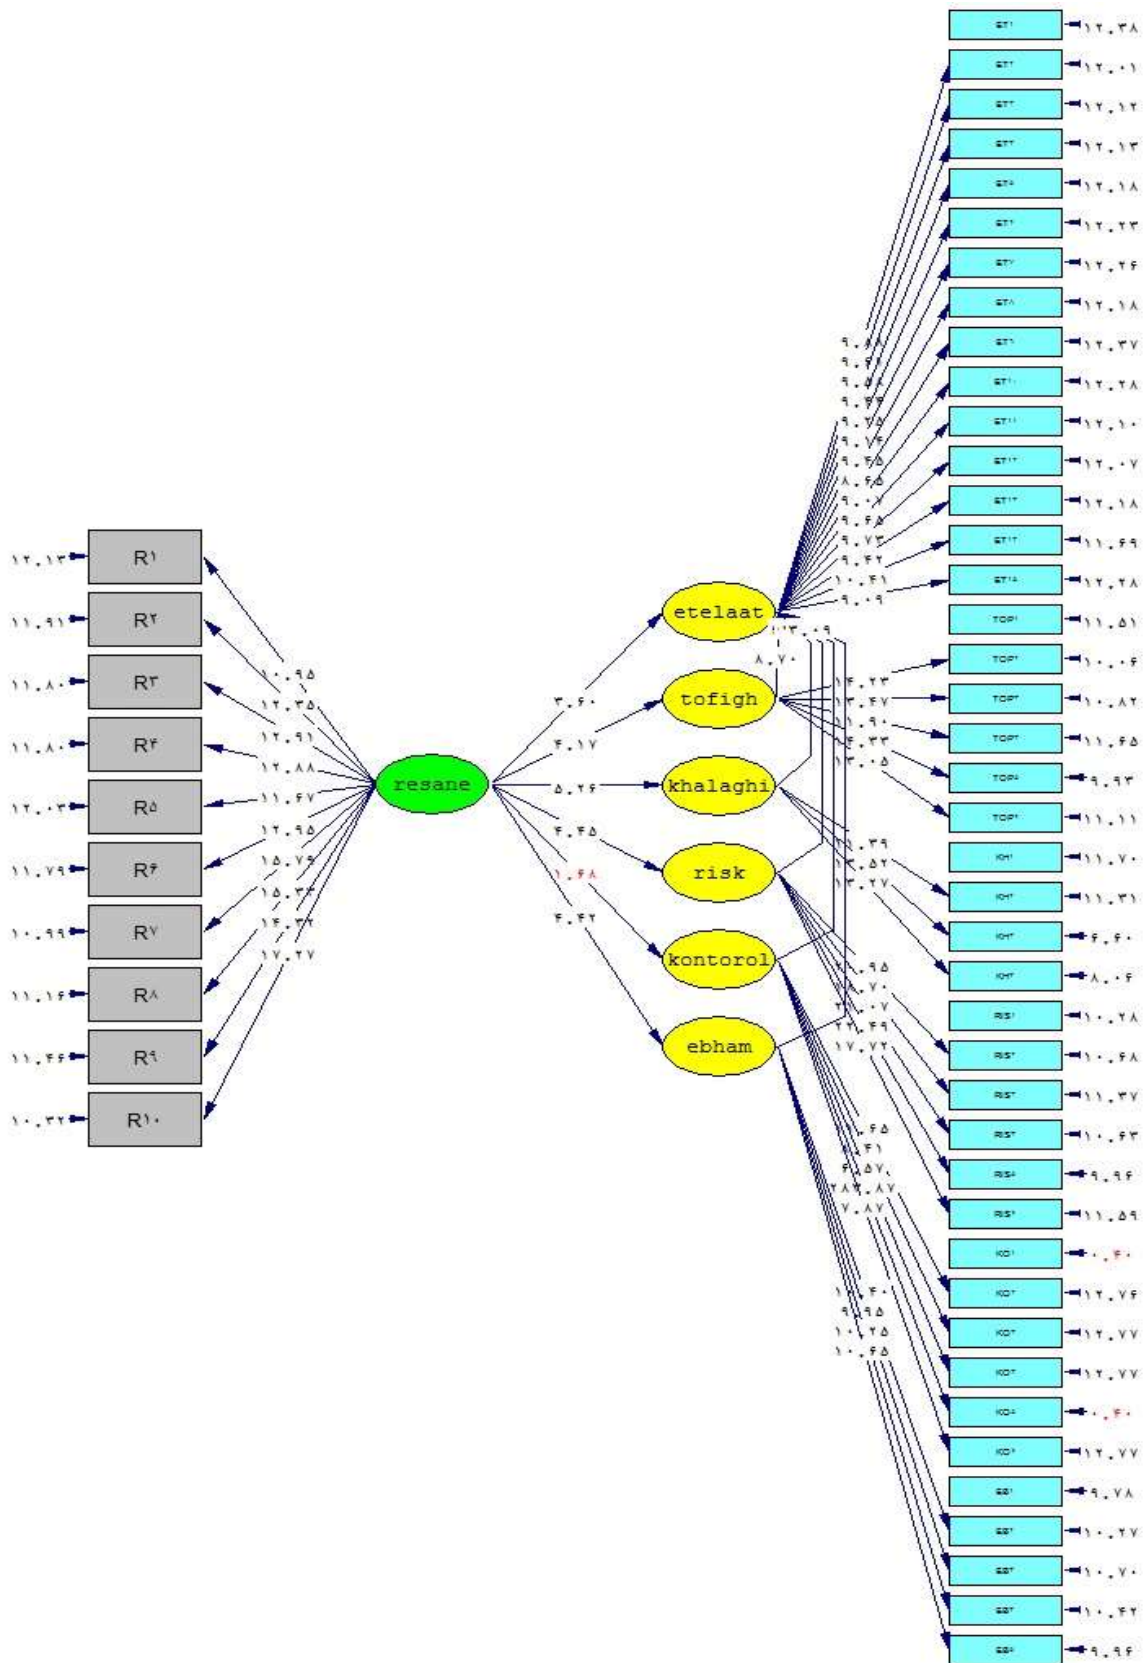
ET۱ ۱۲.۳۸
ET۲ ۱۲.۰۱
ET۳ ۱۲.۱۲
ET۴ ۱۲.۱۳
ET۵ ۱۲.۱۸
ET۶ ۱۲.۲۳
ET۷ ۱۲.۲۶
ET۸ ۱۲.۱۸
ET۹ ۱۲.۳۷
ET۱۰ ۱۲.۲۸
ET۱۱ ۱۲.۱۰
ET۱۲ ۱۲.۰۷
ET۱۳ ۱۲.۱۸
ET۱۴ ۱۱.۶۹
ET۱۵ ۱۲.۲۸
TOP۱ ۱۱.۵۱
TOP۲ ۱۰.۰۶
TOP۳ ۱۰.۸۲
TOP۴ ۱۱.۶۵
TOP۵ ۹.۹۳
TOP۶ ۱۱.۱۱
KH۱ ۱۱.۷۰
KH۲ ۱۱.۳۱
KH۳ ۶.۶۰
KH۴ ۸.۰۶
RIS۱ ۱۰.۲۸
RIS۲ ۱۰.۶۸
RIS۳ ۱۱.۳۷
RIS۴ ۱۰.۶۳
RIS۵ ۹.۹۶
RIS۶ ۱۱.۵۹
KO۱ ۰.۶۰
KO۲ ۱۲.۷۶
KO۳ ۱۲.۷۷
KO۴ ۱۲.۷۷
KO۵ ۰.۶۰
KO۶ ۱۲.۷۷
EB۱ ۹.۷۸
EB۲ ۱۰.۲۷
EB۳ ۱۰.۷۰
EB۴ ۱۰.۴۲
EB۵ ۹.۹۶

۹.۶۸ ۹.۶۲ ۹.۵۸ ۹.۴۴ ۹.۷۵ ۹.۷۶ ۹.۶۵ ۸.۶۵ ۹.۰۷ ۹.۶۵ ۹.۷۳ ۹.۴۲ ۱۰.۴۱ ۹.۰۹

۱۲.۱۳ R۱
۱۱.۹۱ R۲
۱۱.۸۰ R۳
۱۱.۸۰ R۴
۱۲.۰۳ R۵
۱۱.۷۹ R۶
۱۰.۹۹ R۷
۱۱.۱۶ R۸
۱۱.۴۶ R۹
۱۰.۳۲ R۱۰

۱۰.۹۵ ۱۲.۳۵ ۱۲.۹۱ ۱۲.۸۸ ۱۱.۶۷ ۱۲.۹۵ ۱۵.۷۹ ۱۵.۳۳ ۱۴.۳۲ ۱۷.۲۷

resane
۳.۶۰ ۴.۱۷ ۵.۲۶ ۴.۴۵ ۱.۶۸ ۴.۴۲

etelaat
tofigh
khalaghi
risk
kontorol
ebham

۱۳.۰۹ ۸.۷۰
۱۴.۲۳ ۱۳.۴۷ ۱۱.۹۰ ۱۴.۳۳ ۱۳.۰۵
۱۱.۳۹ ۱۳.۵۲ ۱۳.۲۷
۹.۹۵ ۸.۷۰ ۳.۰۷ ۲۲.۴۹ ۱۷.۷۲
۸.۶۵ ۹.۴۱ ۶.۵۷ ۲۸.۸۷ ۷.۸۷
۱۱.۴۰ ۹.۹۵ ۱۰.۲۵ ۱۰.۶۵